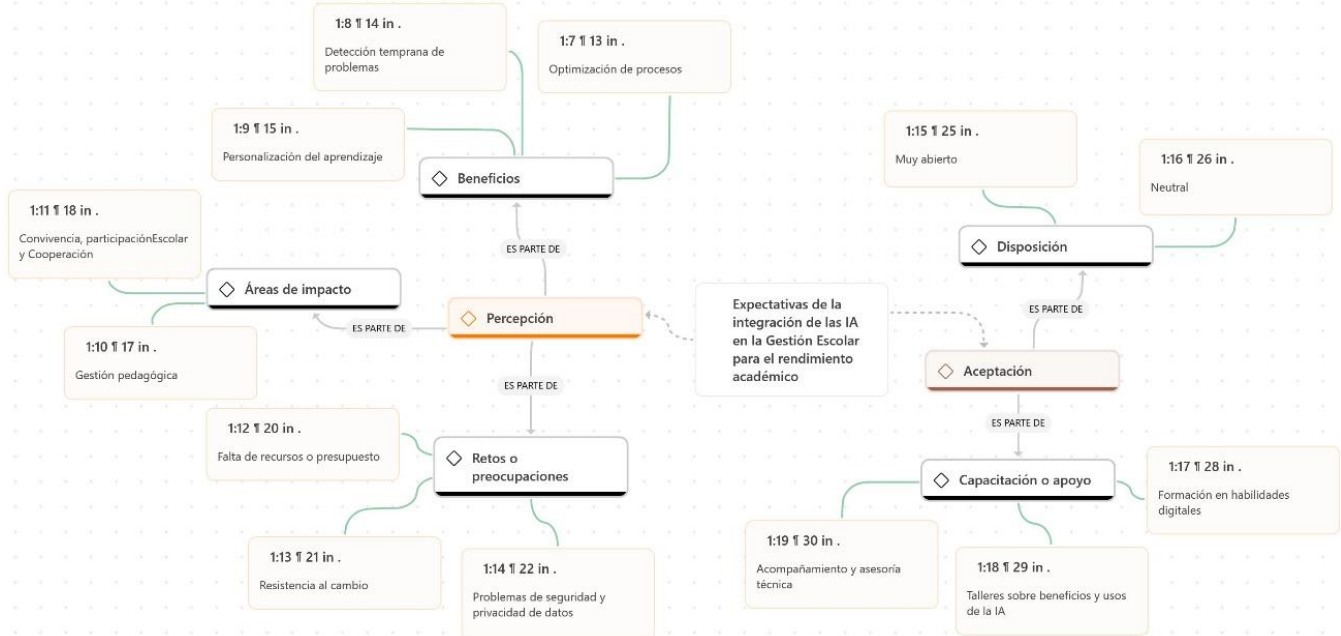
1:8 ¶ 14 in .
Detección temprana de problemas

1:7 ¶ 13 in .
Optimización de procesos

1:9 ¶ 15 in .
Personalización del aprendizaje

Beneficios

1:15 ¶ 25 in .
Muy abierto

1:16 ¶ 26 in .
Neutral

Disposición

1:11 ¶ 18 in .
Convivencia, participaciónEscolar y Cooperación

ES PARTE DE

Áreas de impacto

ES PARTE DE

Percepción

Expectativas de la integración de las IA en la Gestión Escolar para el rendimiento académico

ES PARTE DE

Aceptación

1:10 ¶ 17 in .
Gestión pedagógica

ES PARTE DE

ES PARTE DE

1:12 ¶ 20 in .
Falta de recursos o presupuesto

Retos o preocupaciones

Capacitación o apoyo

1:17 ¶ 28 in .
Formación en habilidades digitales

1:13 ¶ 21 in .
Resistencia al cambio

1:14 ¶ 22 in .
Problemas de seguridad y privacidad de datos

1:19 ¶ 30 in .
Acompañamiento y asesoría técnica

1:18 ¶ 29 in .
Talleres sobre beneficios y usos de la IA